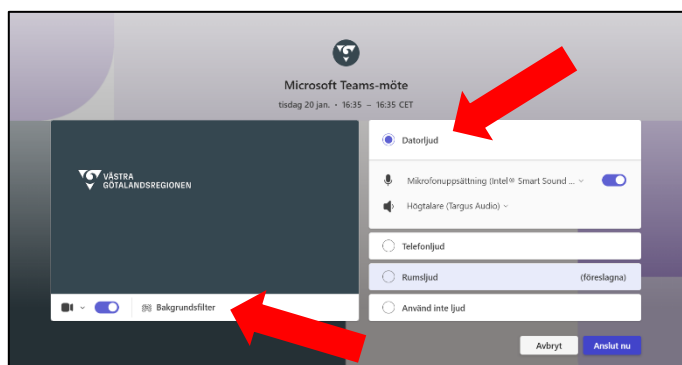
Microsoft Teams-möte

tisdag 20 jan. • 16:35 – 16:35 CET

VÄSTRA GÖTALANDSREGIONEN

Bakgrundsfilter

Datorljud

Mikrofonuppsättning (Intel® Smart Sound ...

Högtalare (Targus Audio)

Telefonljud

Rumsljud

(föreslagna)

Använd inte ljud

Avbryt

Anslut nu